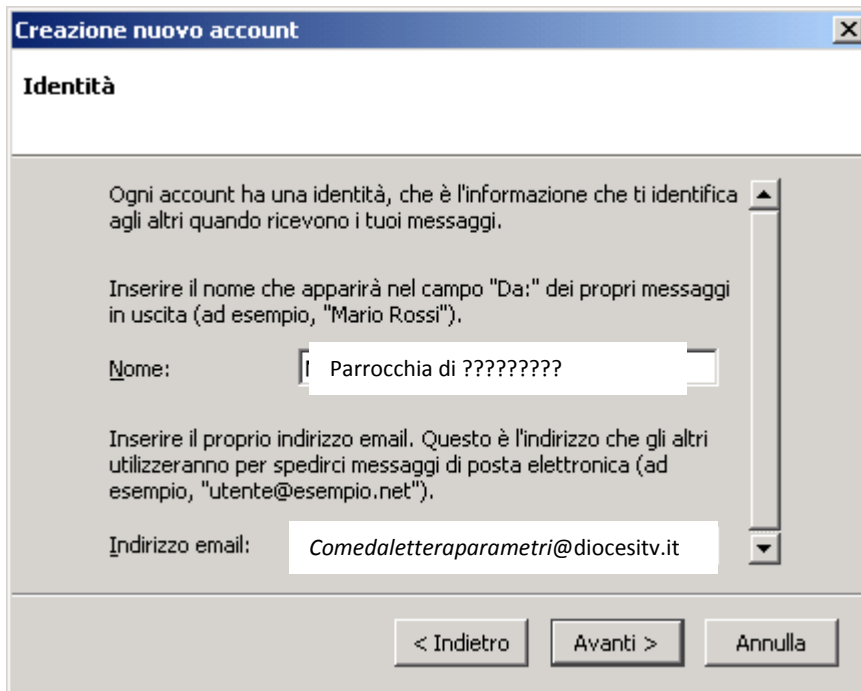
Creazione nuovo account

Identità

Ogni account ha una identità, che è l'informazione che ti identifica agli altri quando ricevono i tuoi messaggi.

Inserire il nome che apparirà nel campo "Da:" dei propri messaggi in uscita (ad esempio, "Mario Rossi").

Nome: Parrocchia di ?????????

Inserire il proprio indirizzo email. Questo è l'indirizzo che gli altri utilizzeranno per spedirci messaggi di posta elettronica (ad esempio, "utente@esempio.net").

Indirizzo email: Comedaletteraparametri@diocesitv.it

< Indietro Avanti > Annulla